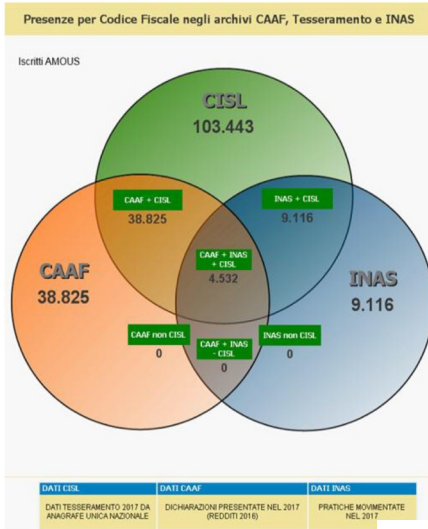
Presenze per Codice Fiscale negli archivi CAAF, Tesseramento e INAS

Iscritti AMOUS

CISL
103.443

CAAF + CISL
38.825

INAS + CISL
9.116

CAAF
38.825

CAAF + INAS + CISL
4.532

INAS
9.116

CAAF non CISL
0

CAAF + INAS - CISL
0

INAS non CISL
0

| DATI CISL | DATI CAAF | DATI INAS |
|---|---|---|
| DATI TESSERAMENTO 2017 DA ANAGRAFE UNICA NAZIONALE | DICHIARAZIONI PRESENTATE NEL 2017 (REDDITI 2016) | PRATICHE MOVIMENTATE NEL 2017 |